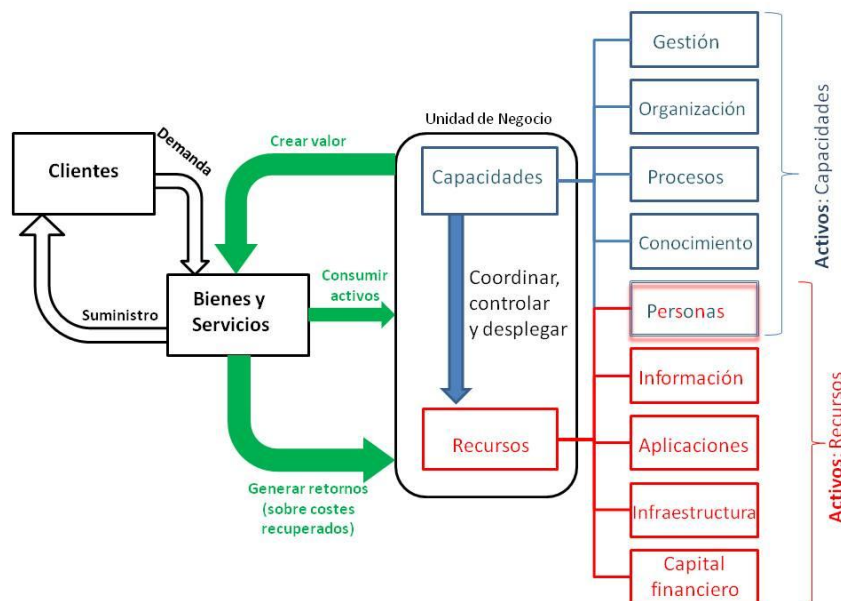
Clientes

Demanda

Suministro

Bienes y Servicios

Crear valor

Consumir activos

Generar retornos (sobre costes recuperados)

Unidad de Negocio

Capacidades

Coordinar, controlar y desplegar

Recursos

Gestión

Organización

Procesos

Conocimiento

Personas

Información

Aplicaciones

Infraestructura

Capital financiero

Activos: Capacidades

Activos: Recursos